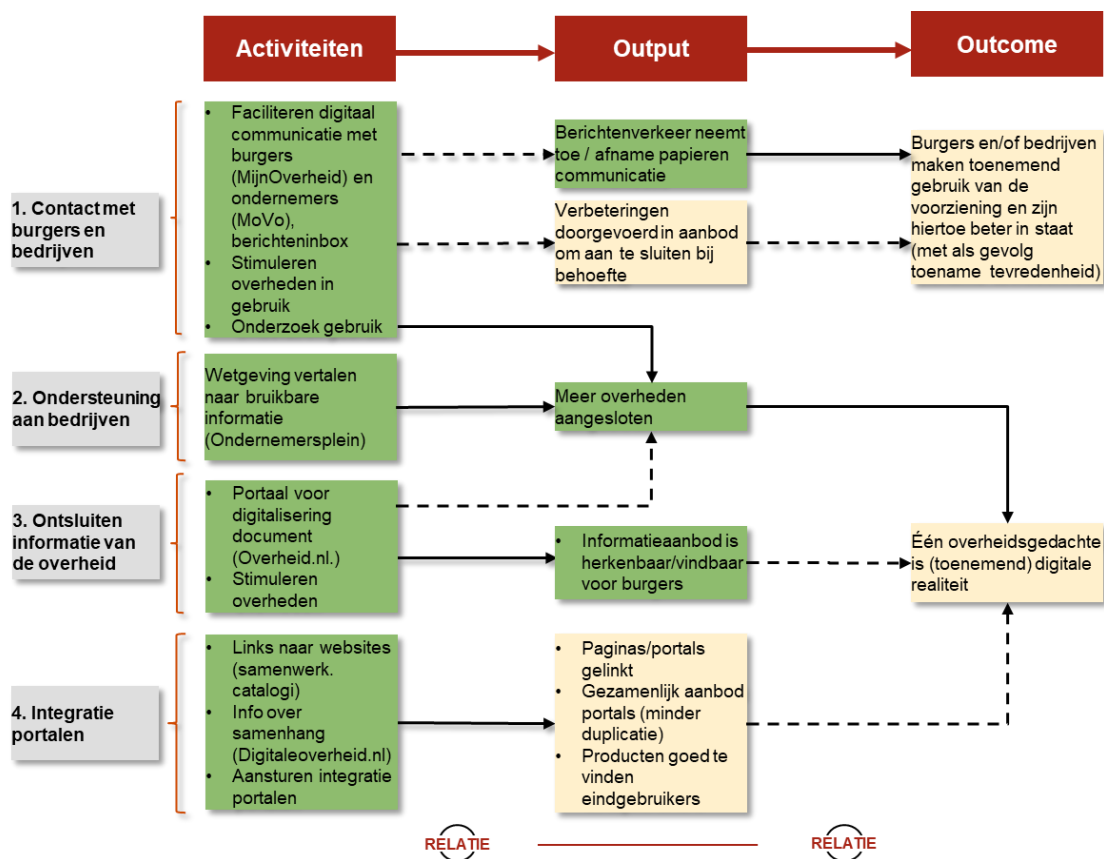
Activiteiten

Output

Outcome

1. Contact met burgers en bedrijven

- Faciliteren digitaal communicatie met burgers (MijnOverheid) en ondernemers (MoVo), berichteninbox
- Stimuleren overheden in gebruik
- Onderzoek gebruik

Berichtenverkeer neemt toe / afname papieren communicatie

Verbeteringen doorgevoerd in aanbod om aan te sluiten bij behoefte

Burgers en/of bedrijven maken toenemend gebruik van de voorziening en zijn hiertoe beter in staat (met als gevolg toename tevredenheid)

2. Ondersteuning aan bedrijven

Wetgeving vertalen naar bruikbare informatie (Ondernemersplein)

Meer overheden aangesloten

3. Ontsluiten informatie van de overheid

- Portaal voor digitalisering document (Overheid.nl.)
- Stimuleren overheden

- Informatieaanbod is herkenbaar/vindbaar voor burgers

Één overheidsgedachte is (toenemend) digitale realiteit

4. Integratie portalen

- Links naar websites (samenwerk. catalogi)
- Info over samenhang (Digitaleoverheid.nl)
- Aansturen integratie portalen

- Paginas/portals gelinkt
- Gezamenlijk aanbod portals (minder duplicatie)
- Producten goed te vinden eindgebruikers

RELATIE

RELATIE